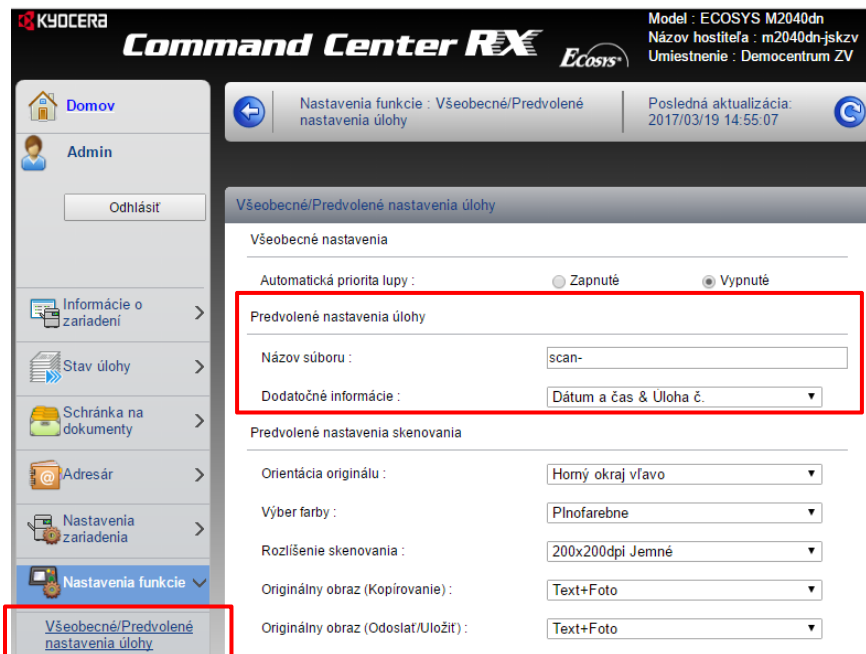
KYOCERA
Command Center RX
Ecosys
Model : ECOSYS M2040dn
Názov hostiteľa : m2040dn-jskzv
Umiestnenie : Democentrum ZV

Domov
Admin
Odhlásiť

Informácie o zariadení
Stav úlohy
Schránka na dokumenty
Adresár
Nastavenia zariadenia
Nastavenia funkcie
Všeobecné/Predvolené nastavenia úlohy

Nastavenia funkcie : Všeobecné/Predvolené nastavenia úlohy
Posledná aktualizácia: 2017/03/19 14:55:07

Všeobecné/Predvolené nastavenia úlohy

Všeobecné nastavenia
Automatická priorita lupy : Zapnuté Vypnuté

Predvolené nastavenia úlohy
Názov súboru : scan-
Dodatočné informácie : Dátum a čas & Úloha č.

Predvolené nastavenia skenovania
Orientácia originálu : Horný okraj vľavo
Výber farby : Plnofarebne
Rozlíšenie skenovania : 200x200dpi Jemné
Originálny obraz (Kopírovanie) : Text+Foto
Originálny obraz (Odoslať/Uložiť) : Text+Foto